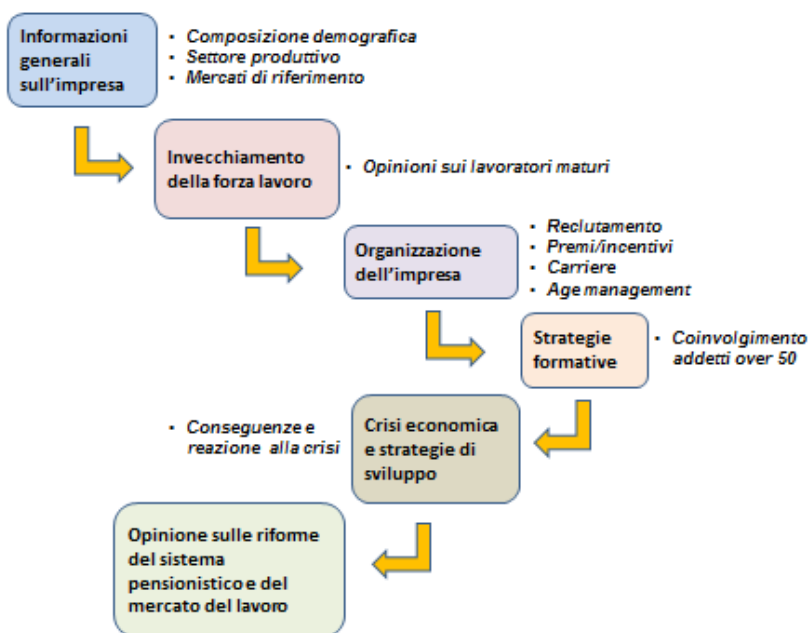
Informazioni generali sull'impresa

• Composizione demografica
• Settore produttivo
• Mercati di riferimento

Invecchiamento della forza lavoro

• Opinioni sui lavoratori maturi

Organizzazione dell'impresa

• Reclutamento
• Premi/incentivi
• Carriere
• Age management

Strategie formative

• Coinvolgimento addetti over 50

• Conseguenze e reazione alla crisi

Crisi economica e strategie di sviluppo

Opinione sulle riforme del sistema pensionistico e del mercato del lavoro